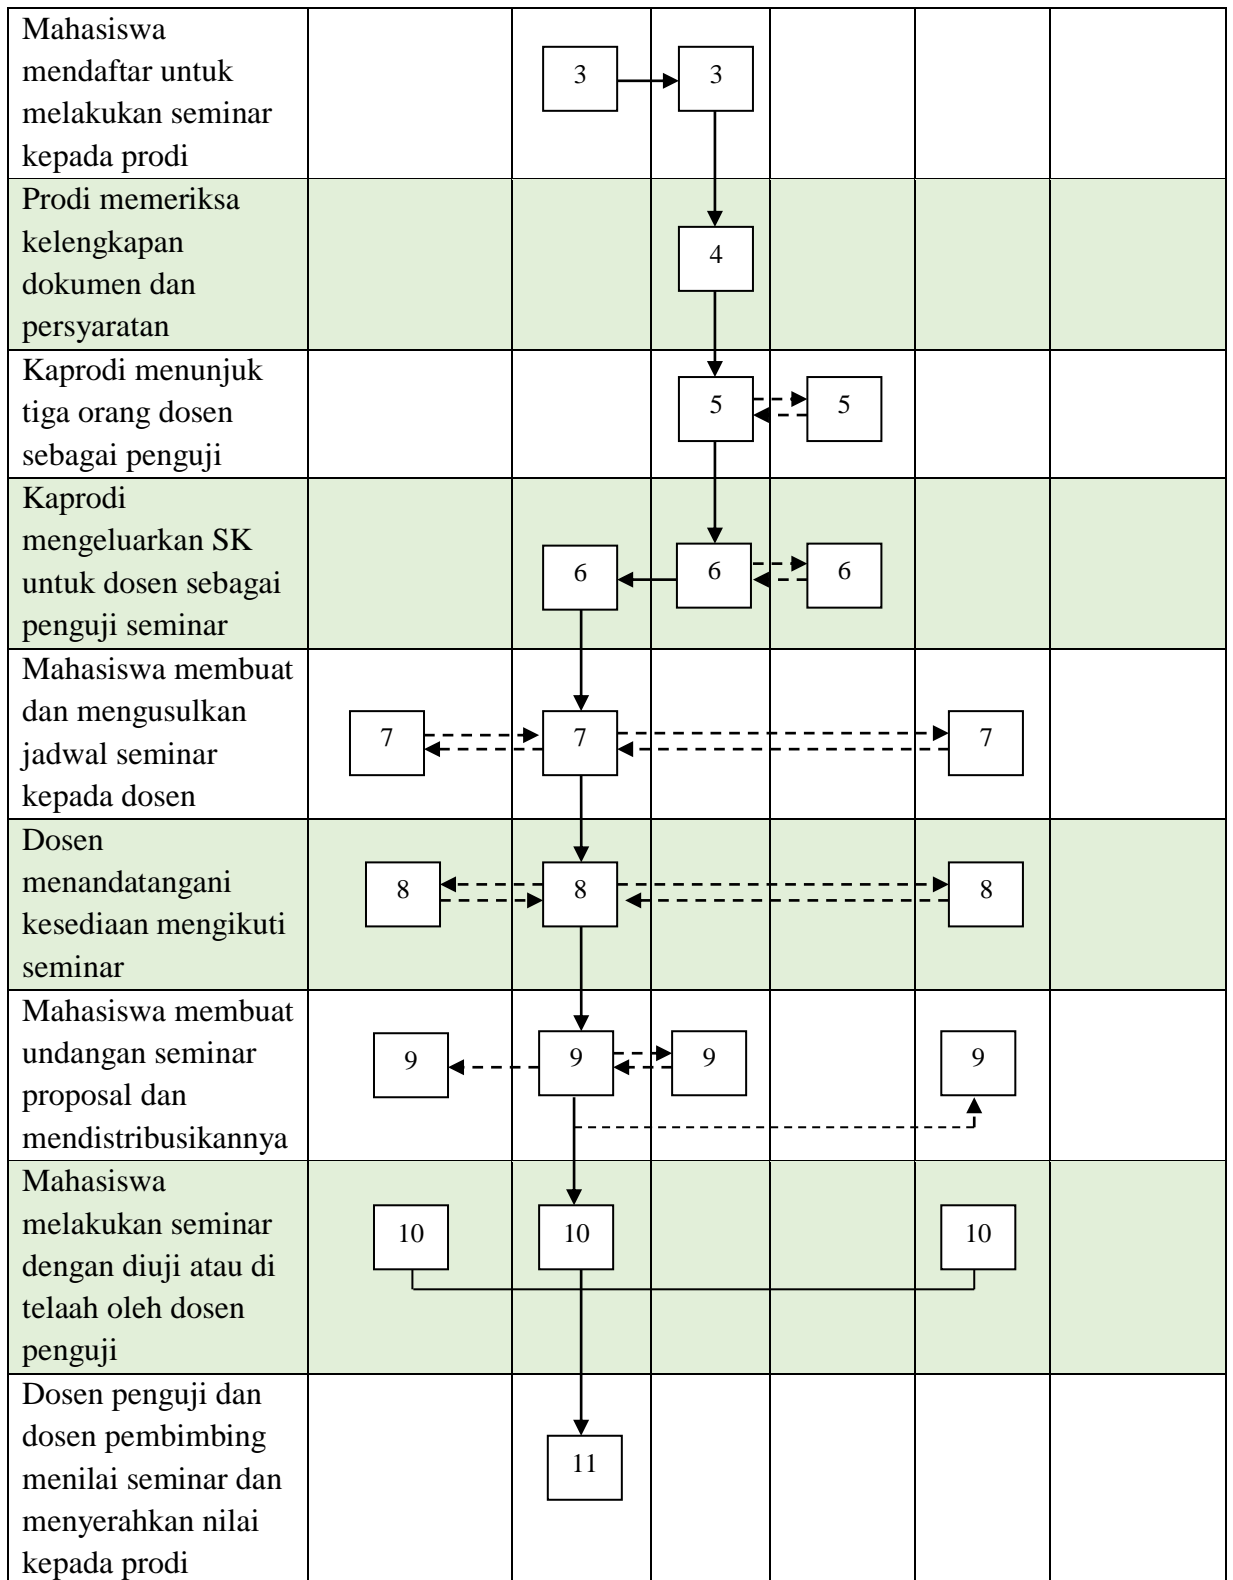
| | | | | | | |
|---|---|---|---|---|---|---|
| Mahasiswa mendaftar untuk melakukan seminar kepada prodi | | 3 | 3 | | | |
| Prodi memeriksa kelengkapan dokumen dan persyaratan | | | 4 | | | |
| Kaprodi menunjuk tiga orang dosen sebagai penguji | | | 5 | 5 | | |
| Kaprodi mengeluarkan SK untuk dosen sebagai penguji seminar | | 6 | 6 | 6 | | |
| Mahasiswa membuat dan mengusulkan jadwal seminar kepada dosen | 7 | 7 | | | 7 | |
| Dosen menandatangani kesediaan mengikuti seminar | 8 | 8 | | | 8 | |
| Mahasiswa membuat undangan seminar proposal dan mendistribusikannya | 9 | 9 | 9 | | 9 | |
| Mahasiswa melakukan seminar dengan diuji atau di telaah oleh dosen penguji | 10 | 10 | | | 10 | |
| Dosen penguji dan dosen pembimbing menilai seminar dan menyerahkan nilai kepada prodi | | 11 | | | | |